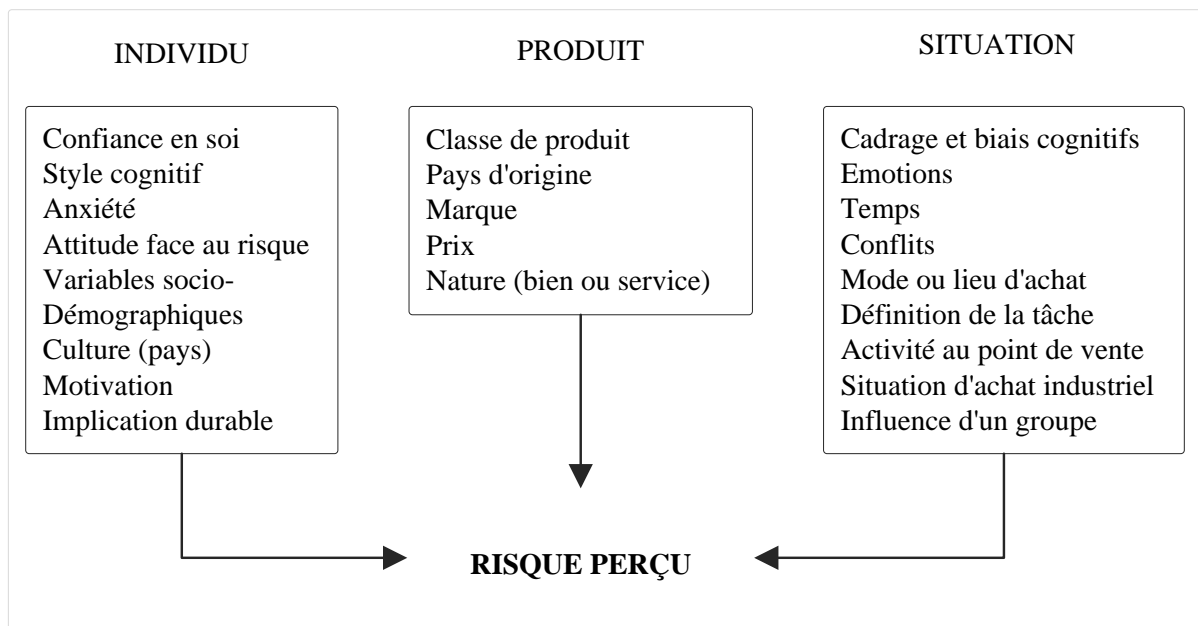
INDIVIDU

Confiance en soi
Style cognitif
Anxiété
Attitude face au risque
Variables socio-
Démographiques
Culture (pays)
Motivation
Implication durable

PRODUIT

Classe de produit
Pays d'origine
Marque
Prix
Nature (bien ou service)

SITUATION

Cadrage et biais cognitifs
Emotions
Temps
Conflits
Mode ou lieu d'achat
Définition de la tâche
Activité au point de vente
Situation d'achat industriel
Influence d'un groupe

RISQUE PERÇU